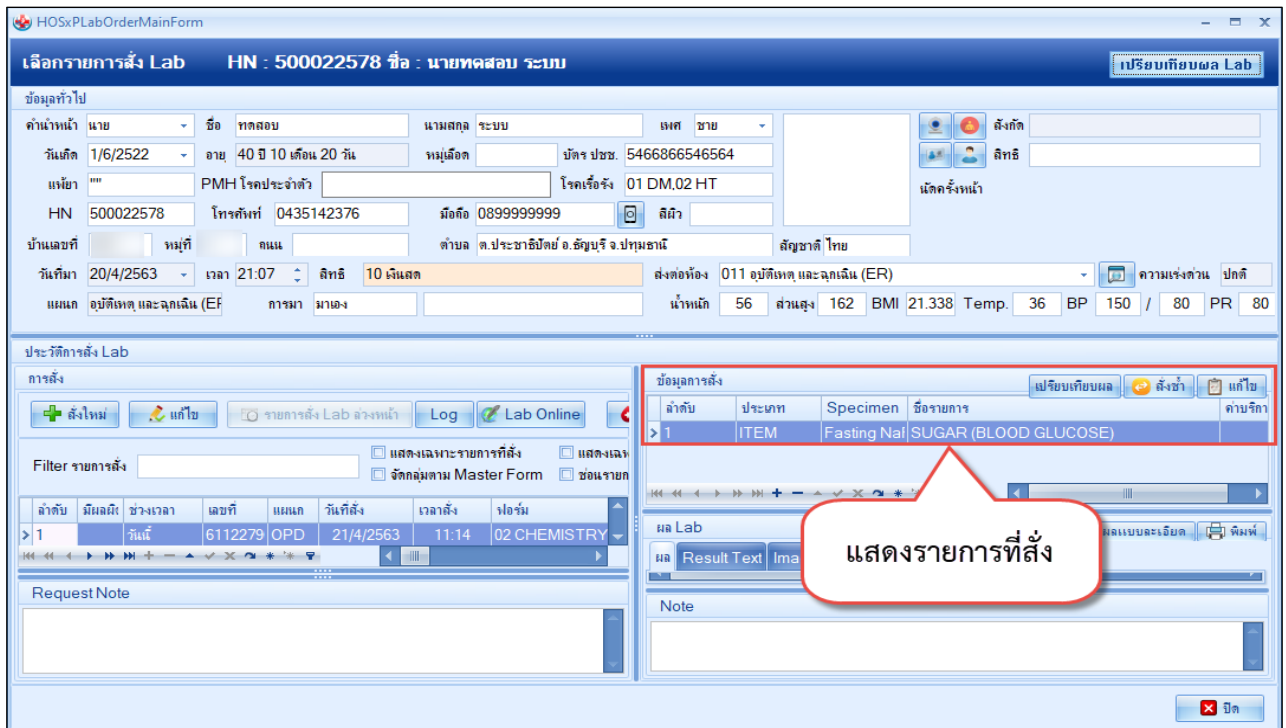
HOSxPLabOrderMainForm

เลือกรายการสั่ง Lab HN : 500022578 ชื่อ : นายทดสอบ ระบบ

เปรียบเทียบผล Lab

ข้อมูลทั่วไป

คำนำหน้า นาย ชื่อ ทดสอบ นามสกุล ระบบ เพศ ชาย สังกัด
วันเกิด 1/6/2522 อายุ 40 ปี 10 เดือน 20 วัน หมู่เลือด บัตร ปชช. 5466866546564 สิทธิ
แพ้ยา "" PMH โรคประจำตัว โรคเรื้อรัง 01 DM,02 HT นัดครั้งหน้า
HN 500022578 โทรศัพท์ 0435142376 มือถือ 0899999999 สีผิว
บ้านเลขที่ หมู่ที่ ถนน ตำบล ต.ประชาธิปัตย์ อ.ธัญบุรี จ.ปทุมธานี สัญชาติ ไทย
วันที่มา 20/4/2563 เวลา 21:07 สิทธิ 10 เงินสด ส่งต่อห้อง 011 อุบัติเหตุ และฉุกเฉิน (ER) ความเร่งด่วน ปกติ
แผนก อุบัติเหตุ และฉุกเฉิน (ER การมา มาเอง น้ำหนัก 56 ส่วนสูง 162 BMI 21.338 Temp. 36 BP 150 / 80 PR 80

ประวัติการสั่ง Lab

การสั่ง

สั่งใหม่ แก้ไข รายการสั่ง Lab ล่วงหน้า Log Lab Online

Filter รายการสั่ง
แสดงเฉพาะรายการที่สั่ง
จัดกลุ่มตาม Master Form
แสดงเฉพ
ซ่อนรายก

| ลำดับ | มีผลผิด | ช่วงเวลา | เลขที่ | แผนก | วันที่สั่ง | เวลาสั่ง | ฟอร์ม |
|---|---|---|---|---|---|---|---|
| 1 | | วันนี้ | 6112279 | OPD | 21/4/2563 | 11:14 | 02 CHEMISTRY |

Request Note

ข้อมูลการสั่ง
เปรียบเทียบผล สั่งซ้ำ แก้ไข

| ลำดับ | ประเภท | Specimen | ชื่อรายการ | ค่าบริก |
|---|---|---|---|---|
| 1 | ITEM | Fasting Nal | SUGAR (BLOOD GLUCOSE) | |

แสดงรายการที่สั่ง

ผล Lab
ผล Result Text Ima
ผลแบบละเอียด พิมพ์

Note

ปิด